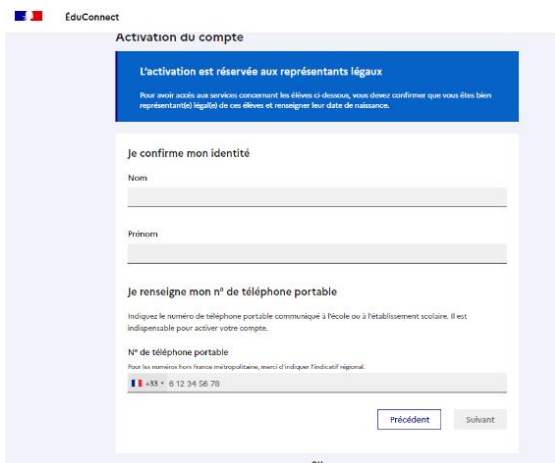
ÉduConnect

Activation du compte

L'activation est réservée aux représentants légaux

Pour avoir accès aux services concernant les élèves ci-dessous, vous devez confirmer que vous êtes bien représentant(e) légal(e) de ces élèves et renseigner leur date de naissance.

Je confirme mon identité

Nom

Prénom

Je renseigne mon n° de téléphone portable

Indiquez le numéro de téléphone portable communiqué à l'école ou à l'établissement scolaire. Il est indispensable pour activer votre compte.

N° de téléphone portable

Pour les numéros hors France métropolitaine, merci d'indiquer l'indicatif régional.

+33 6 12 34 56 78

Précédent

Suivant